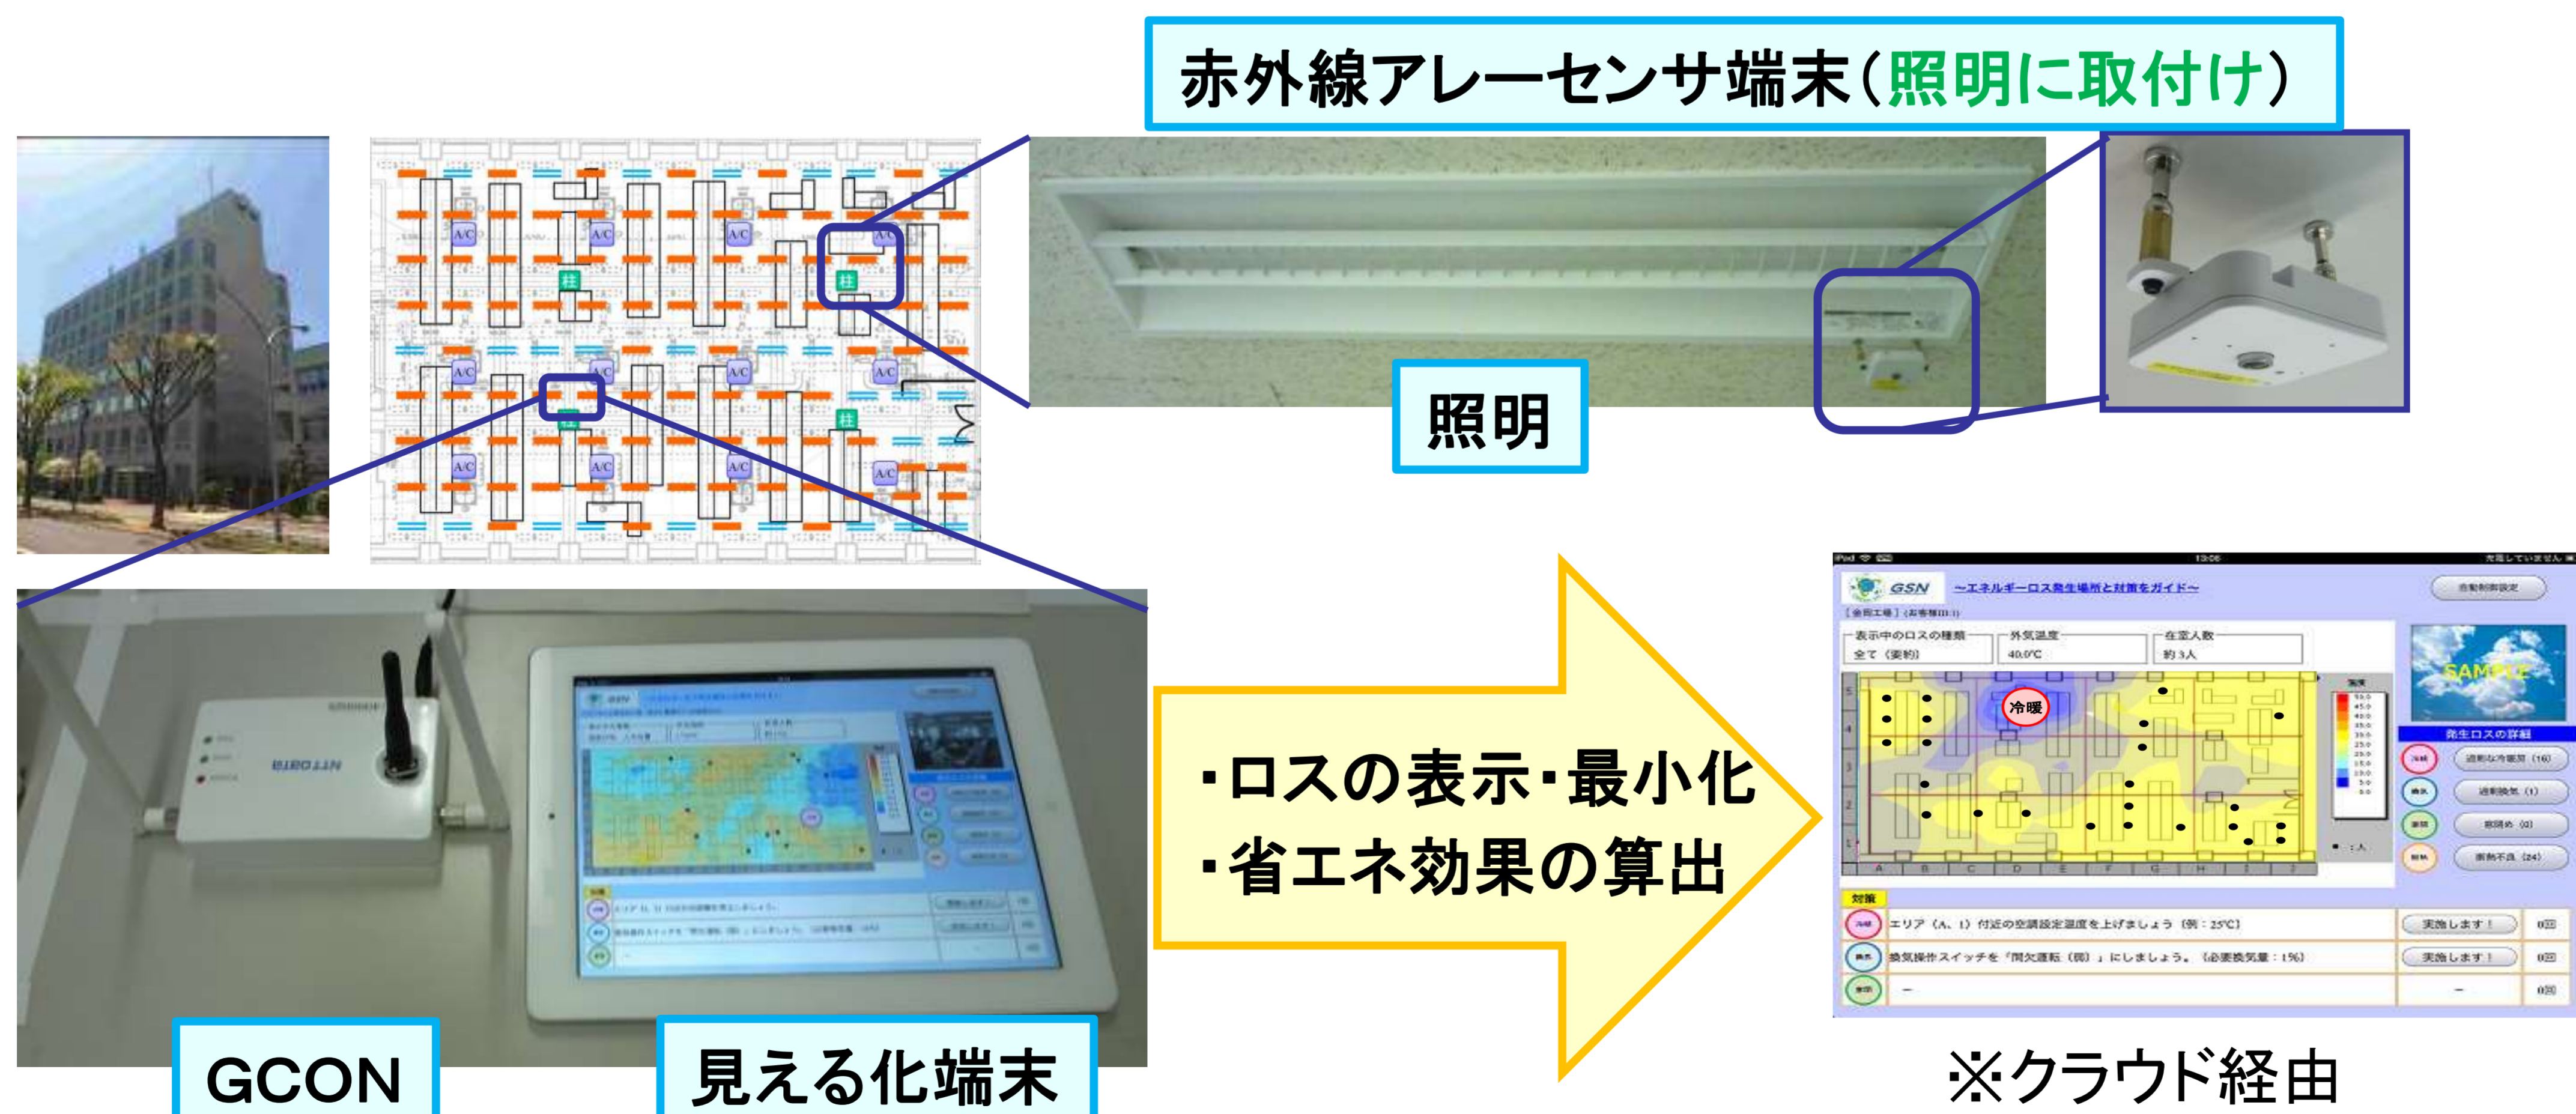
赤外線アレーセンサ端末（照明に取付け）

A/C
柱

照明

GCON

見える化端末

・ロスの表示・最小化
・省エネ効果の算出

GSN
～エネルギーロス発生場所と対策をガイド～
表示中のロスの種類
全て（要約）
外気温度
40.0℃
在室人数
約3人
冷暖
SAMPLE
発生ロスの詳細
対策
エリア（A、1）付近の空調設定温度を上げましょう（例：25℃）
実施します！
換気操作スイッチを「間欠運転（例）」にしましょう。（必要換気量：1%）
実施します！
－
－

※クラウド経由